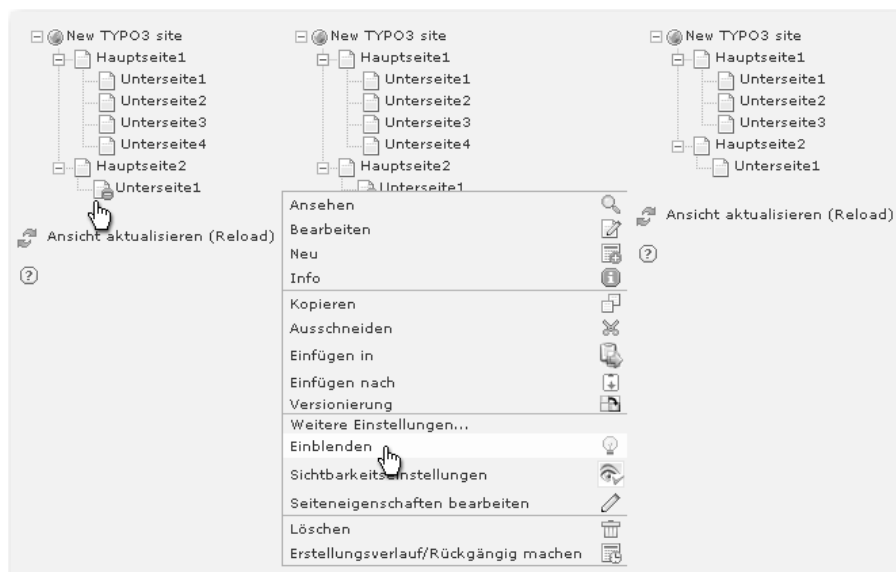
New TYPO3 site
Hauptseite1
Unterseite1
Unterseite2
Unterseite3
Unterseite4
Hauptseite2
Unterseite1

Ansicht aktualisieren (Reload)

?

New TYPO3 site
Hauptseite1
Unterseite1
Unterseite2
Unterseite3
Unterseite4
Hauptseite2
Unterseite1

Ansehen
Bearbeiten
Neu
Info
Kopieren
Ausschneiden
Einfügen in
Einfügen nach
Versionierung
Weitere Einstellungen...
Einblenden
Sichtbarkeitseinstellungen
Seiteneigenschaften bearbeiten
Löschen
Erstellungsverlauf/Rückgängig machen

New TYPO3 site
Hauptseite1
Unterseite1
Unterseite2
Unterseite3
Hauptseite2
Unterseite1

Ansicht aktualisieren (Reload)

?